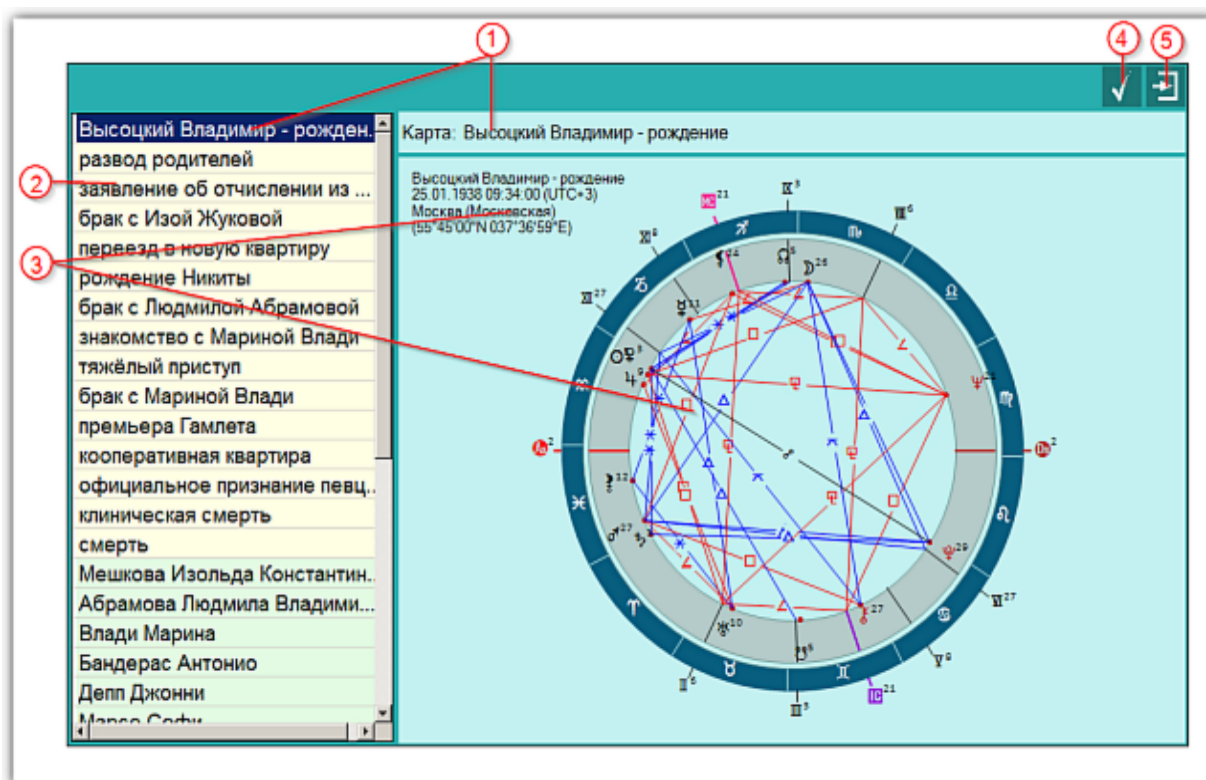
1
4
5
Высоцкий Владимир - рожден.
развод родителей
заявление об отчислении из ...
брак с Изой Жуковой
переезд в новую квартиру
рождение Никиты
брак с Людмилой Абрамовой
знакомство с Мариной Влади
тяжёлый приступ
брак с Мариной Влади
премьера Гамлета
кооперативная квартира
официальное признание певц..
клиническая смерть
смерть
Мешкова Изольда Константин..
Абрамова Людмила Владими...
Влади Марина
Бандерас Антонио
Депп Джонни
Марсо Софи
2
3
Карта: Высоцкий Владимир - рождение
Высоцкий Владимир - рождение
25.01.1938 09:34:00 (UTC+3)
Москва (Московская)
(55°45'00"N 037°36'59"E)
MC 21
IX 8
VIII 6
X 6
XI 27
XII 27
IC 21
II 6
III 3